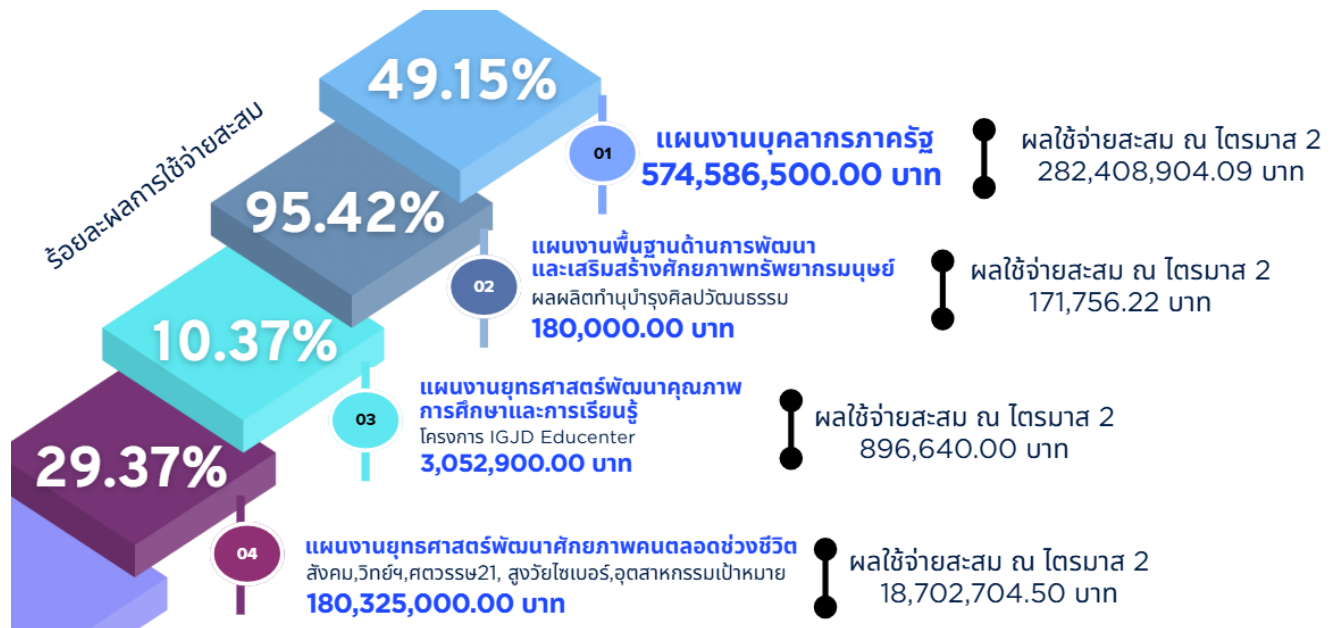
ร้อยละผลการใช้จ่ายสะสม

49.15%

01 แผนงานบุคลากรภาครัฐ
574,586,500.00 บาท

ผลใช้จ่ายสะสม ณ ไตรมาส 2
282,408,904.09 บาท

95.42%

02 แผนงานพื้นฐานด้านการพัฒนาและเสริมสร้างศักยภาพทรัพยากรมนุษย์
ผลผลิตทำนุบำรุงศิลปวัฒนธรรม
180,000.00 บาท

ผลใช้จ่ายสะสม ณ ไตรมาส 2
171,756.22 บาท

10.37%

03 แผนงานยุทธศาสตร์พัฒนาคุณภาพการศึกษาและการเรียนรู้
โครงการ IGJD Educenter
3,052,900.00 บาท

ผลใช้จ่ายสะสม ณ ไตรมาส 2
896,640.00 บาท

29.37%

04 แผนงานยุทธศาสตร์พัฒนาศักยภาพคนตลอดช่วงชีวิต
สังคม,วิทย์ฯ,ศตวรรษ21, สูงวัยไซเบอร์,อุตสาหกรรมเป้าหมาย
180,325,000.00 บาท

ผลใช้จ่ายสะสม ณ ไตรมาส 2
18,702,704.50 บาท